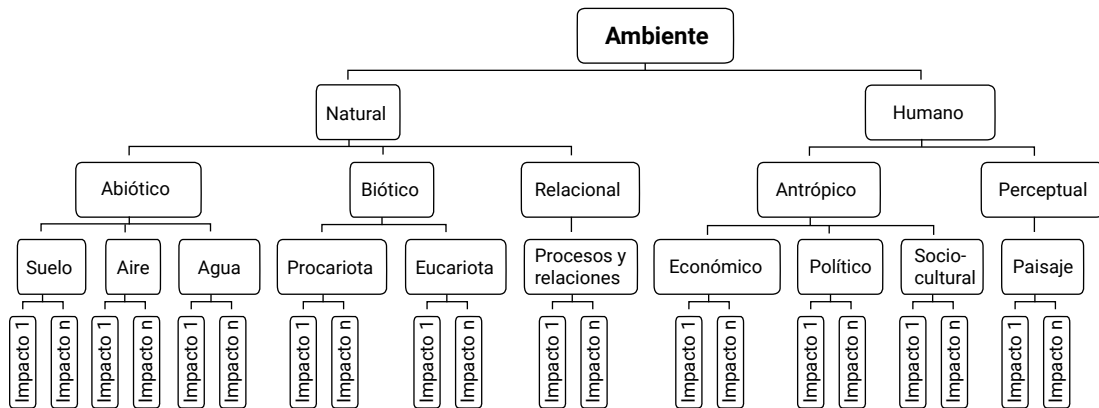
Ambiente

Natural

Humano

Abiótico

Biótico

Relacional

Antrópico

Perceptual

Suelo

Aire

Agua

Procariota

Eucariota

Procesos y relaciones

Económico

Político

Socio-cultural

Paisaje

Impacto 1 Impacto n

Impacto 1 Impacto n

Impacto 1 Impacto n

Impacto 1 Impacto n

Impacto 1 Impacto n

Impacto 1 Impacto n

Impacto 1 Impacto n

Impacto 1 Impacto n

Impacto 1 Impacto n

Impacto 1 Impacto n